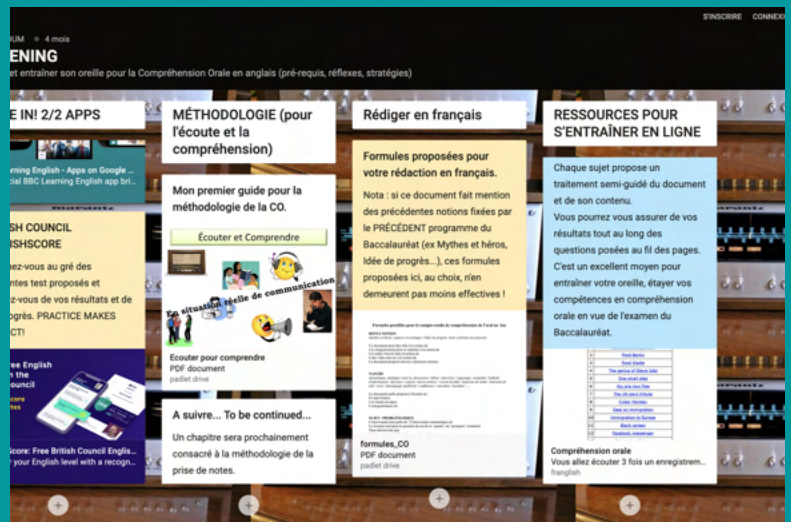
UM • 4 mois

ENING

et entraîner son oreille pour la Compréhension Orale en anglais (pré-requis, réflexes, stratégies)

S'INSCRIRE CONNEXI

E IN! 2/2 APPS

nglish - Apps on Google ...
al BBC Learning English app bri...

SH COUNCIL
ISHSCORE

ez-vous au gré des
ntes test proposés et
z-vous de vos résultats et de
grès. PRACTICE MAKES
CT!

ree English
the
ouncil

core: Free British Council English...
your English level with a recogn...

MÉTHODOLOGIE (pour l'écoute et la compréhension)

Mon premier guide pour la méthodologie de la CO.

Écouter et Comprendre

En situation réelle de communication

Ecouter pour comprendre
PDF document
padlet drive

A suivre... To be continued...

Un chapitre sera prochainement consacré à la méthodologie de la prise de notes.

Rédiger en français

Formules proposées pour votre rédaction en français.

Nota : si ce document fait mention des précédentes notions fixées par le PRÉCÉDENT programme du Baccalauréat (ex Mythes et héros, Idée de progrès...), ces formules proposées ici, au choix, n'en demeurent pas moins effectives !

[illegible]

formules_CO
PDF document
padlet drive

RESSOURCES POUR S'ENTRAÎNER EN LIGNE

Chaque sujet propose un traitement semi-guidé du document et de son contenu.
Vous pourrez vous assurer de vos résultats tout au long des questions posées au fil des pages.
C'est un excellent moyen pour entraîner votre oreille, étayer vos compétences en compréhension orale en vue de l'examen du Baccalauréat.

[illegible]

Compréhension orale
Vous allez écouter 3 fois un enregistrem...
franglish